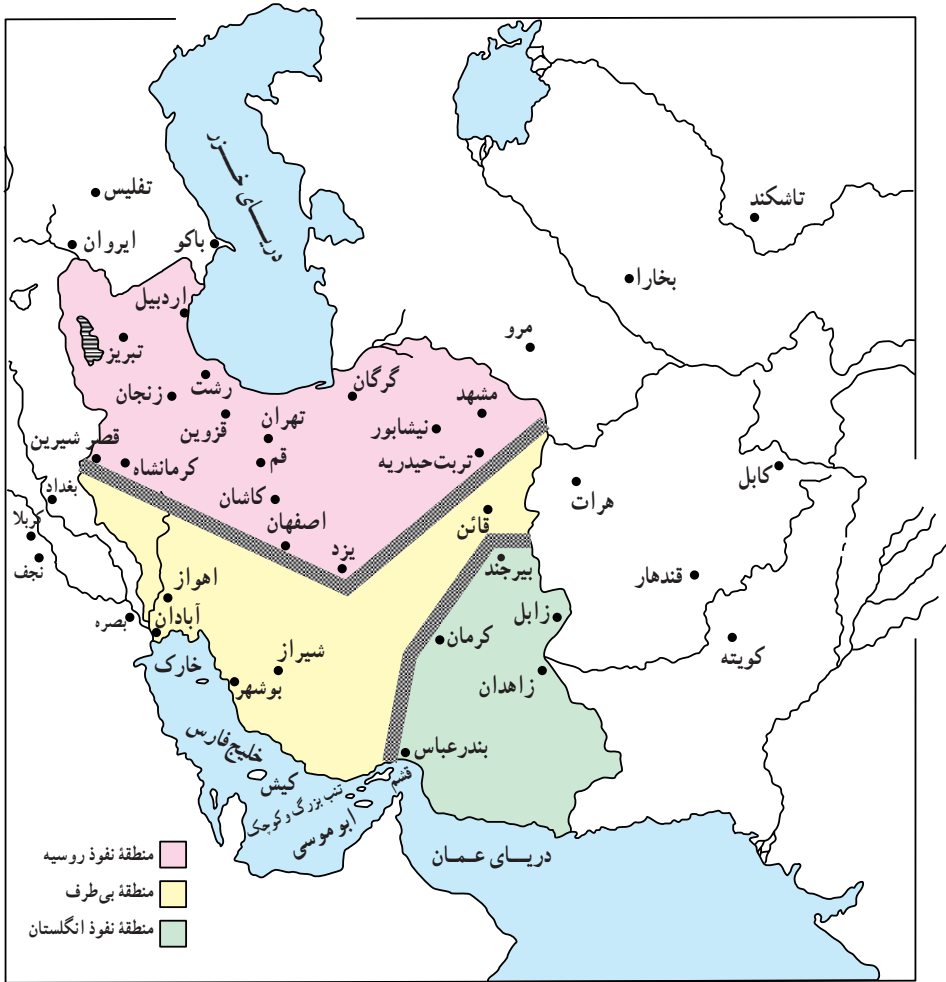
دریای خزر
تفلیس
ایروان
باکو
تاشکند
بخارا
مرو
اردبیل
تبریز
زنجان
رشت
گرگان
مشهد
نیشابور
قزوین
تهران
قم
تربت‌حیدریه
قصر شیرین
کرمانشاه
بغداد
کاشان
کابل
هرات
کربلا
نجف
اصفهان
یزد
قائن
بیرجند
قندهار
اهواز
آبادان
بصره
زابل
کرمان
کویته
شیراز
خارک
بوشهر
زاهدان
خلیج فارس
کیش
بندرعباس
قشم
تنب بزرگ و کوچک
ابوموسی
دریای عمان
منطقهٔ نفوذ روسیه
منطقهٔ بی‌طرف
منطقهٔ نفوذ انگلستان